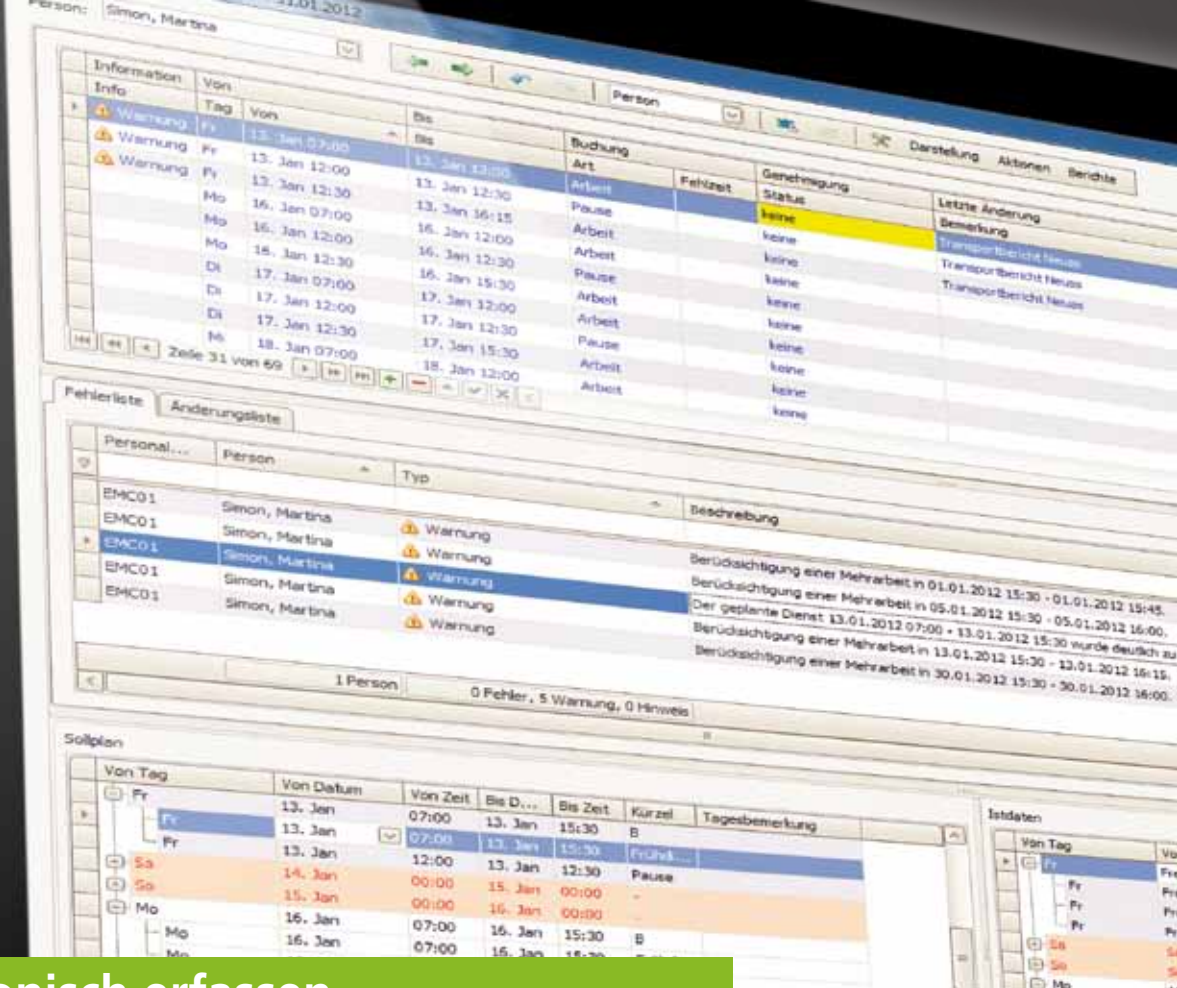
Person: Simon, Martina
11.01.2012

Person
Darstellung Aktionen Berichte

| Information Info | Von Tag | Von | Bis | Buchung Art | Fehlzeit | Genehmigung Status | Letzte Änderung Bemerkung |
|---|---|---|---|---|---|---|---|
| Warnung | Fr | 13. Jan 07:00 | 13. Jan 12:00 | Arbeit | | keine | Transportbericht Neuss |
| Warnung | Fr | 13. Jan 12:00 | 13. Jan 12:30 | Pause | | keine | Transportbericht Neuss |
| Warnung | Fr | 13. Jan 12:30 | 13. Jan 16:15 | Arbeit | | keine | Transportbericht Neuss |
| | Mo | 16. Jan 07:00 | 16. Jan 12:00 | Arbeit | | keine | |
| | Mo | 16. Jan 12:00 | 16. Jan 12:30 | Pause | | keine | |
| | Mo | 16. Jan 12:30 | 16. Jan 15:30 | Arbeit | | keine | |
| | Di | 17. Jan 07:00 | 17. Jan 12:00 | Arbeit | | keine | |
| | Di | 17. Jan 12:00 | 17. Jan 12:30 | Pause | | keine | |
| | Di | 17. Jan 12:30 | 17. Jan 15:30 | Arbeit | | keine | |
| | Mi | 18. Jan 07:00 | 18. Jan 12:00 | Arbeit | | keine | |

Zeile 31 von 69

Fehlerliste Änderungsliste

| Personal... | Person | Typ | Beschreibung |
|---|---|---|---|
| EMC01 | Simon, Martina | Warnung | Berücksichtigung einer Mehrarbeit in 01.01.2012 15:30 - 01.01.2012 15:45. |
| EMC01 | Simon, Martina | Warnung | Berücksichtigung einer Mehrarbeit in 05.01.2012 15:30 - 05.01.2012 16:00. |
| EMC01 | Simon, Martina | Warnung | Der geplante Dienst 13.01.2012 07:00 - 13.01.2012 15:30 wurde deutlich au |
| EMC01 | Simon, Martina | Warnung | Berücksichtigung einer Mehrarbeit in 13.01.2012 15:30 - 13.01.2012 16:15. |
| EMC01 | Simon, Martina | Warnung | Berücksichtigung einer Mehrarbeit in 30.01.2012 15:30 - 30.01.2012 16:00. |

1 Person
0 Fehler, 5 Warnung, 0 Hinweis

Sollplan

| Von Tag | Von Datum | Von Zeit | Bis D... | Bis Zeit | Kürzel | Tagesbemerkung |
|---|---|---|---|---|---|---|
| Fr | 13. Jan | 07:00 | 13. Jan | 15:30 | B | |
| Fr | 13. Jan | 07:00 | 13. Jan | 15:30 | Frühd... | |
| Fr | 13. Jan | 12:00 | 13. Jan | 12:30 | Pause | |
| Sa | 14. Jan | 00:00 | 15. Jan | 00:00 | - | |
| So | 15. Jan | 00:00 | 16. Jan | 00:00 | - | |
| Mo | 16. Jan | 07:00 | 16. Jan | 15:30 | B | |
| Mo | 16. Jan | 07:00 | 16. Jan | 15:30 | | |

Istdaten
Von Tag
Fr
Fr
Fr
Fr
Sa
So
Mo

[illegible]onisch erfassen